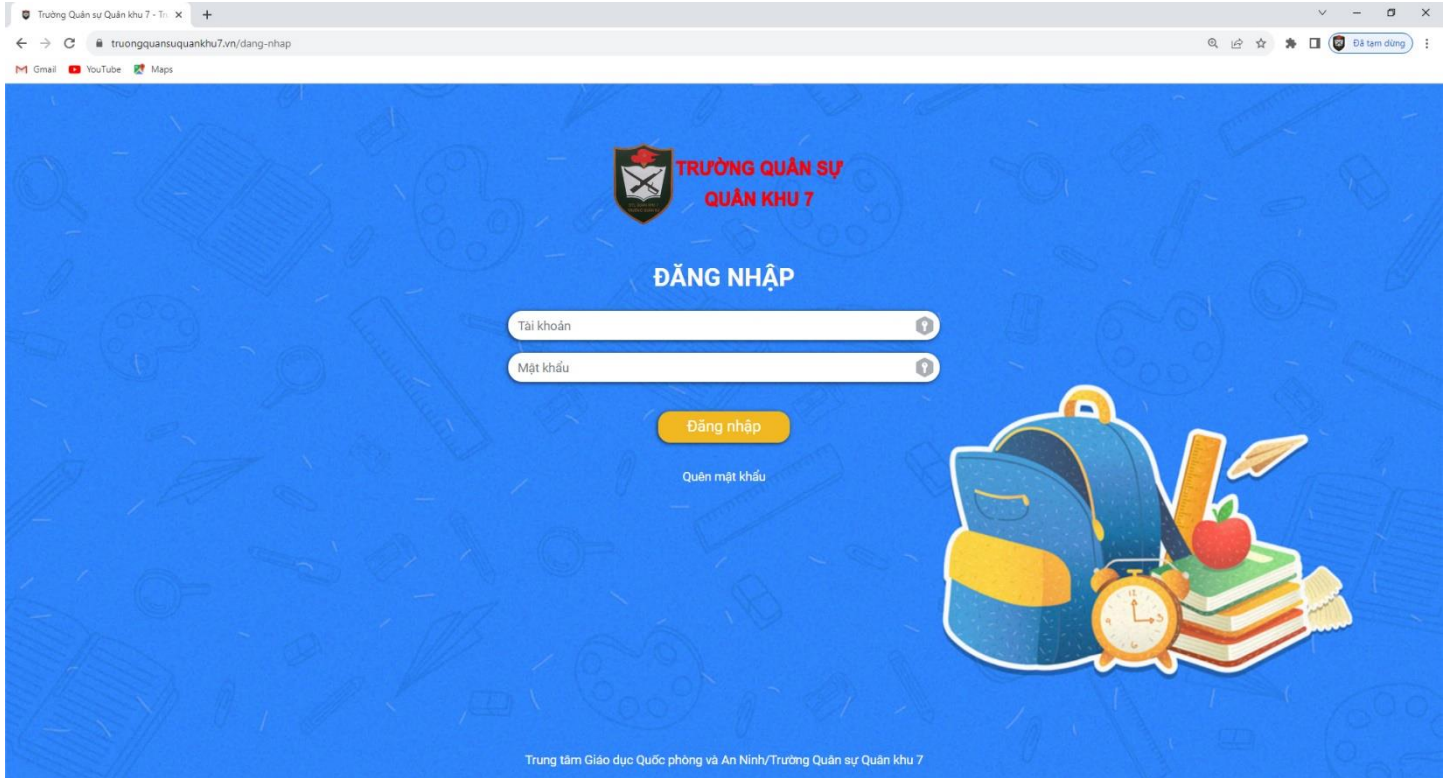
Trường Quân sự Quân khu 7 - Tr

truongquansuquankhu7.vn/dang-nhap

Đã tạm dừng

Gmail YouTube Maps

TRƯỜNG QUÂN SỰ
QUÂN KHU 7

ĐĂNG NHẬP

Tài khoản

Mật khẩu

Đăng nhập

Quên mật khẩu

Trung tâm Giáo dục Quốc phòng và An Ninh/Trường Quân sự Quân khu 7